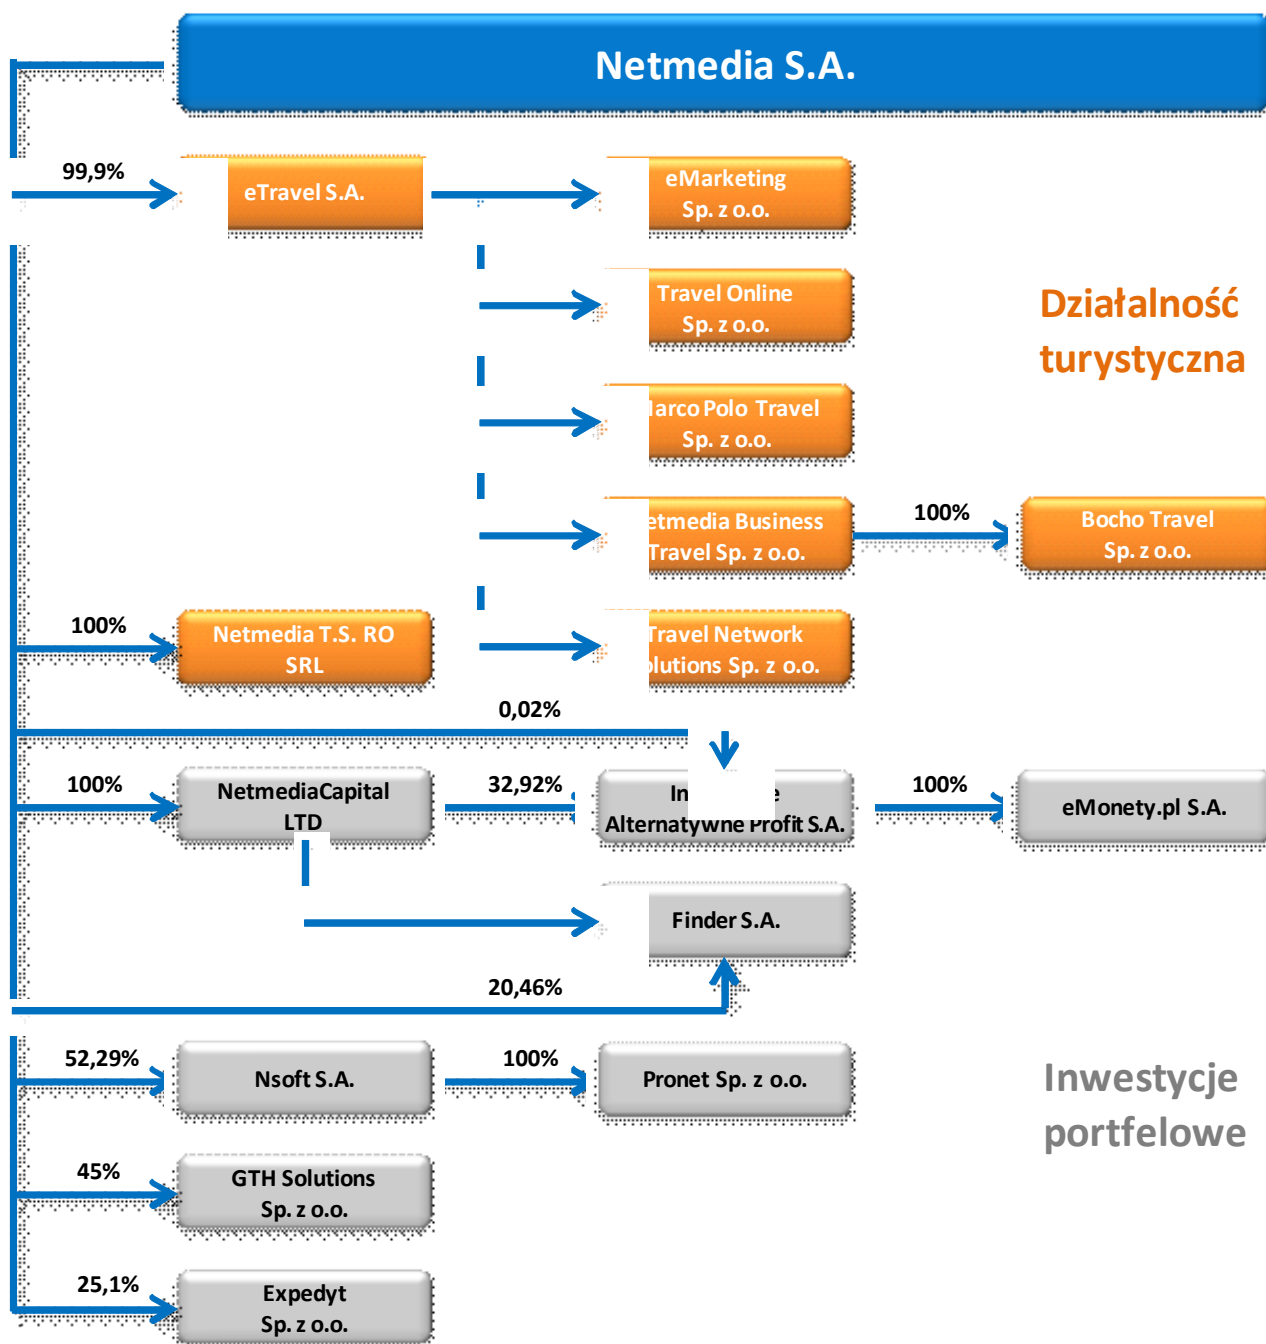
Netmedia S.A.

99,9%

eTravel S.A.

eMarketing Sp. z o.o.

Travel Online Sp. z o.o.

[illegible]arco Polo Travel Sp. z o.o.

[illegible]etmedia Business Travel Sp. z o.o.

100%

Bocho Travel Sp. z o.o.

Działalność turystyczna

100%

Netmedia T.S. RO SRL

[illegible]Travel Network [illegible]lutions Sp. z o.o.

0,02%

100%

NetmediaCapital LTD

32,92%

In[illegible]e Alternatywne Profit S.A.

100%

eMonety.pl S.A.

Finder S.A.

20,46%

52,29%

Nsoft S.A.

100%

Pronet Sp. z o.o.

Inwestycje portfelowe

45%

GTH Solutions Sp. z o.o.

25,1%

Expedyt Sp. z o.o.